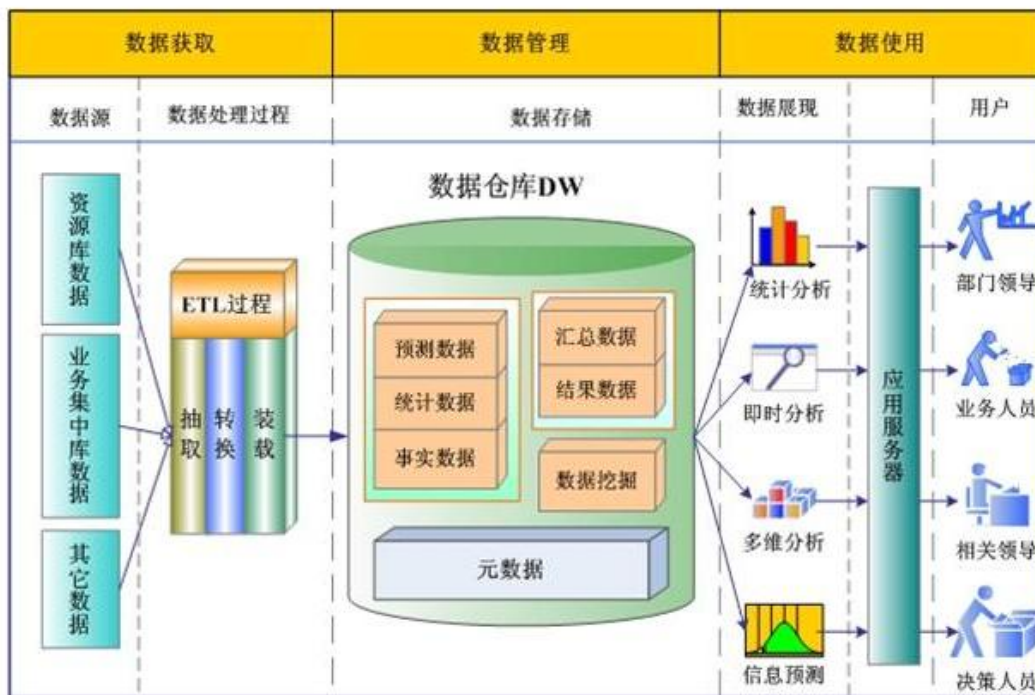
数据获取

数据管理

数据使用

数据源

数据处理过程

数据存储

数据展现

用户

资源库数据

业务集中库数据

其它数据

ETL过程

抽取

转换

装载

数据仓库DW

预测数据

统计数据

事实数据

汇总数据

结果数据

数据挖掘

元数据

统计分析

即时分析

多维分析

信息预测

应用服务器

部门领导

业务人员

相关领导

决策人员